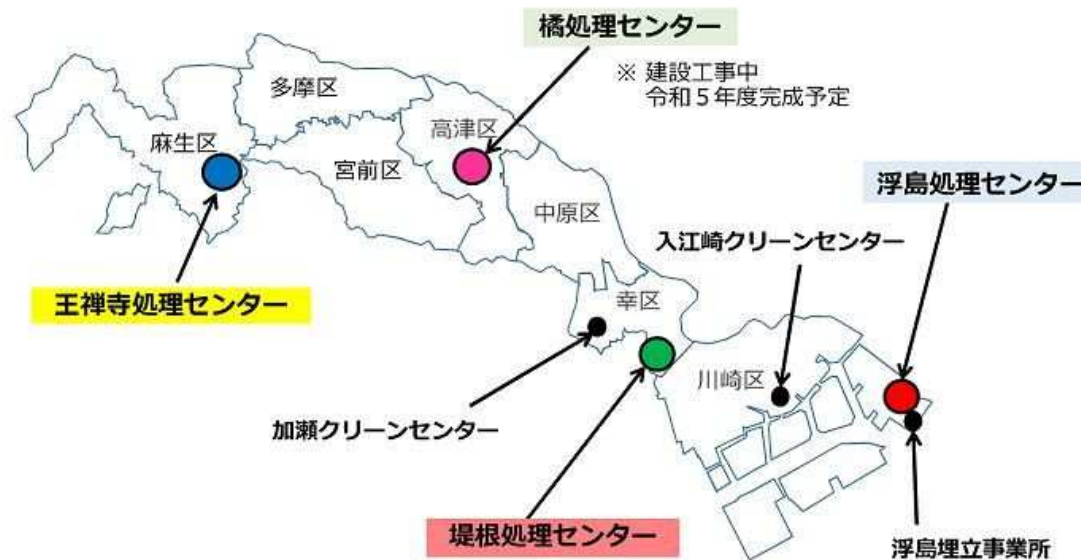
橘処理センター

※ 建設工事中
令和５年度完成予定

多摩区

麻生区

高津区

宮前区

浮島処理センター

中原区

入江崎クリーンセンター

王禅寺処理センター

幸区

川崎区

加瀬クリーンセンター

堤根処理センター

浮島埋立事業所